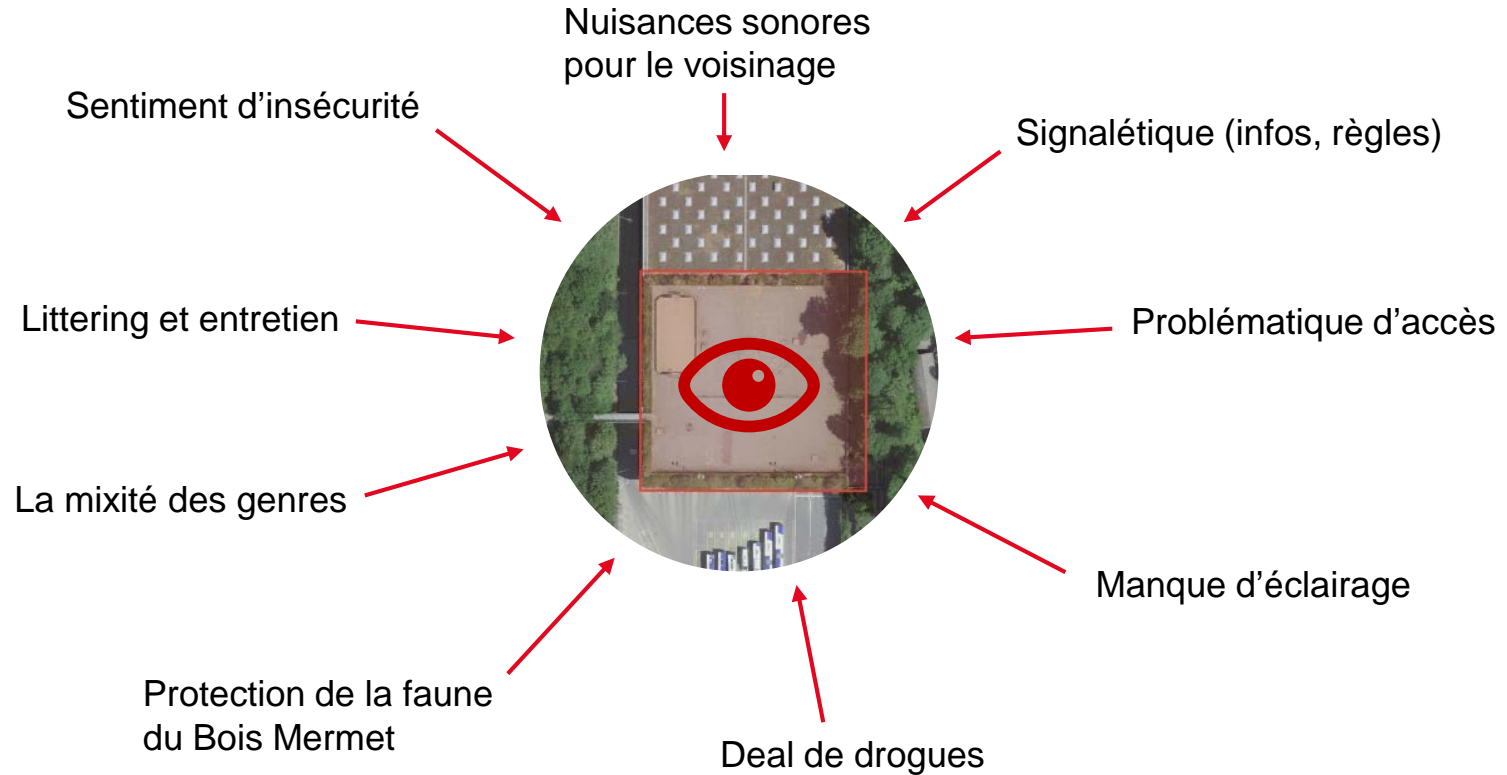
Nuisances sonores pour le voisinage

Sentiment d’insécurité

Signalétique (infos, règles)

Littering et entretien

Problématique d’accès

La mixité des genres

Manque d’éclairage

Protection de la faune du Bois Mermet

Deal de drogues